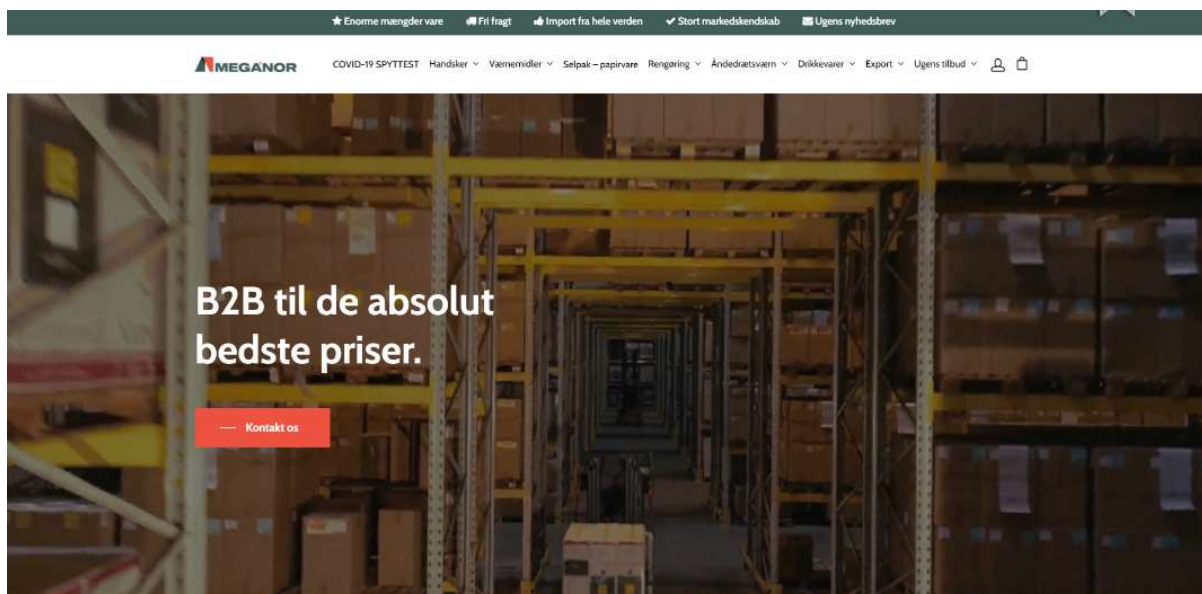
Enorme mængder vare Fri fragt Import fra hele verden Stort markedskendskab Ugens nyhedsbrev

MEGANOR

COVID-19 SPYTTEST Handsker Værnemidler Selpak – papirvare Rengøring Åndedrætsværn Drikkevarer Export Ugens tilbud

B2B til de absolut bedste priser.

Kontakt os